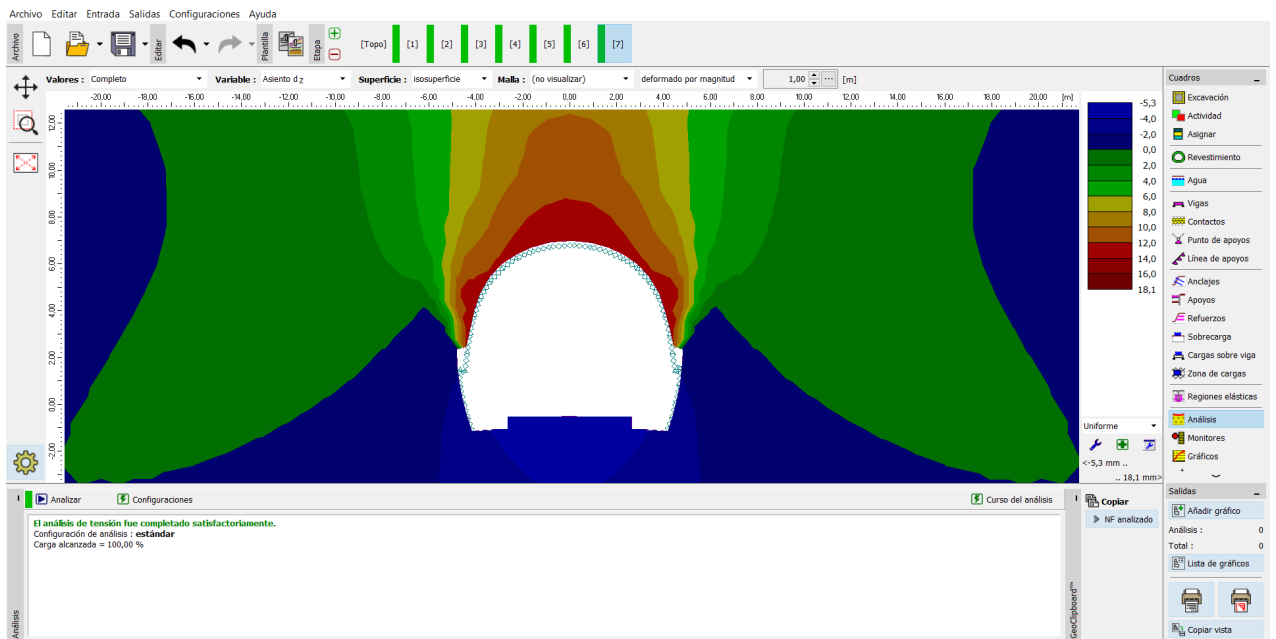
Archivo Editar Entrada Salidas Configuraciones Ayuda

Archivo Editar Plantilla Etapa [Topo] [1] [2] [3] [4] [5] [6] [7]

Valores : Completo Variable : Asiento d z Superficie : isosuperficie Malla : (no visualizar) deformado por magnitud 1,00 [m]

-20,00 -18,00 -16,00 -14,00 -12,00 -10,00 -8,00 -6,00 -4,00 -2,00 0,00 2,00 4,00 6,00 8,00 10,00 12,00 14,00 16,00 18,00 20,00 [m]

12,00 10,00 8,00 6,00 4,00 2,00 0,00 -2,00

-5,3
-4,0
-2,0
0,0
2,0
4,0
6,0
8,0
10,0
12,0
14,0
16,0
18,1

Uniforme
<-5,3 mm ..
.. 18,1 mm>

Cuadros
Excavación
Actividad
Asignar
Revestimiento
Agua
Vigas
Contactos
Punto de apoyos
Línea de apoyos
Anclajes
Apoyos
Refuerzos
Sobrecarga
Cargas sobre viga
Zona de cargas
Regiones elásticas
Análisis
Monitores
Gráficos

Analizar Configuraciones Curso del análisis

El análisis de tensión fue completado satisfactoriamente.
Configuración de análisis : estándar
Carga alcanzada = 100,00 %

Análisis

Copiar
NF analizado
GeoClipboard™

Salidas
Añadir gráfico
Análisis : 0
Total : 0
Lista de gráficos
Copiar vista